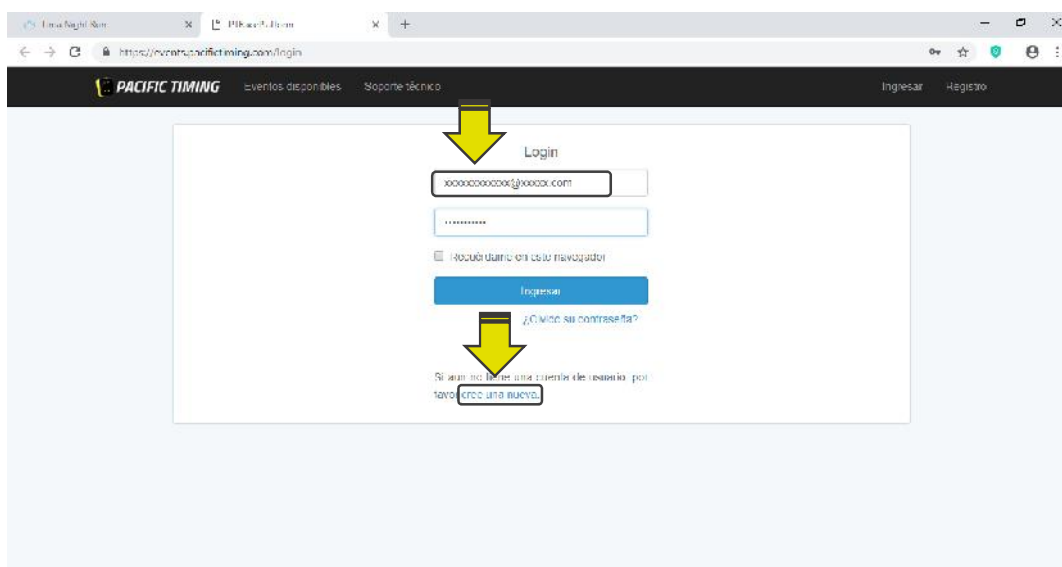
Lima Night Run ×
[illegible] ×
+
https://events.pacifictiming.com/login

PACIFIC TIMING Eventos disponibles Soporte técnico Ingresar Registro

Login

xxxxxxxxxxxx@xxxxx.com

..........

Recuérdame en este navegador

Ingresar

¿Olvidó su contraseña?

Si aun no tiene una cuenta de usuario, por favor cree una nueva.